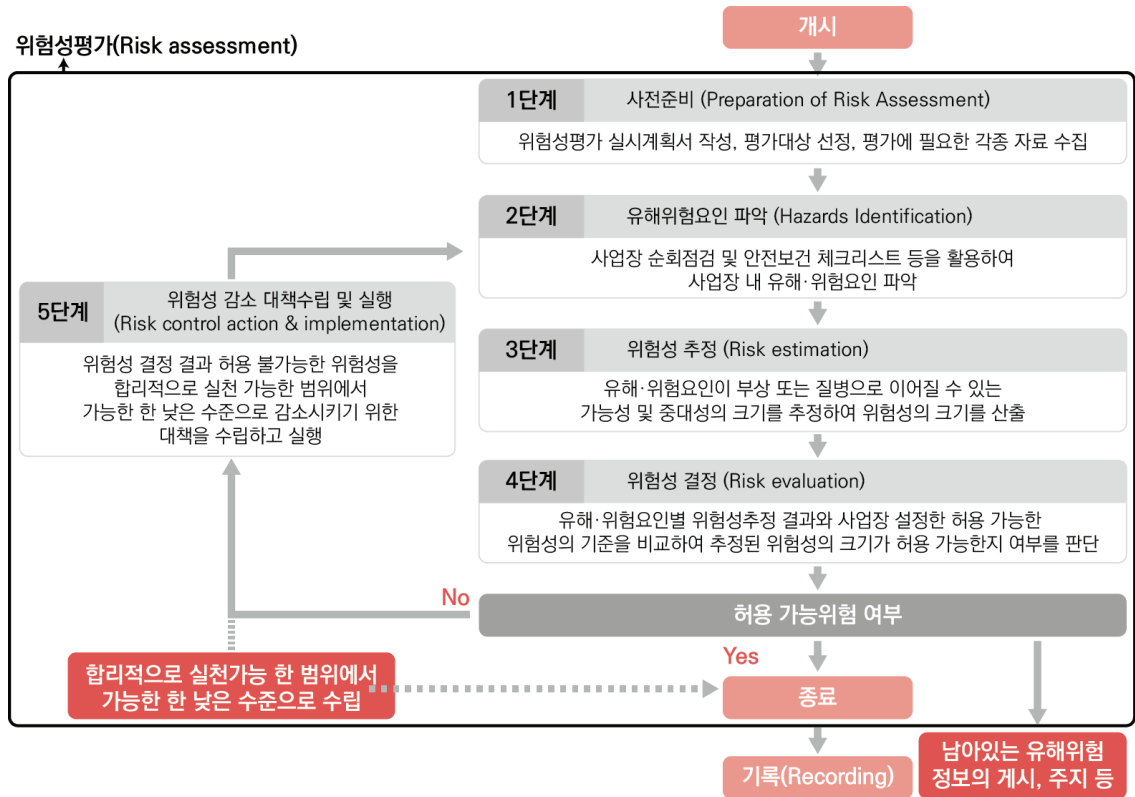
위험성평가(Risk assessment)

개시

1단계 사전준비 (Preparation of Risk Assessment)

위험성평가 실시계획서 작성, 평가대상 선정, 평가에 필요한 각종 자료 수집

2단계 유해위험요인 파악 (Hazards Identification)

사업장 순회점검 및 안전보건 체크리스트 등을 활용하여 사업장 내 유해·위험요인 파악

5단계 위험성 감소 대책수립 및 실행 (Risk control action & implementation)

위험성 결정 결과 허용 불가능한 위험성을 합리적으로 실천 가능한 범위에서 가능한 한 낮은 수준으로 감소시키기 위한 대책을 수립하고 실행

3단계 위험성 추정 (Risk estimation)

유해·위험요인이 부상 또는 질병으로 이어질 수 있는 가능성 및 중대성의 크기를 추정하여 위험성의 크기를 산출

4단계 위험성 결정 (Risk evaluation)

유해·위험요인별 위험성추정 결과와 사업장 설정한 허용 가능한 위험성의 기준을 비교하여 추정된 위험성의 크기가 허용 가능한지 여부를 판단

No

허용 가능위험 여부

Yes

합리적으로 실천가능 한 범위에서 가능한 한 낮은 수준으로 수립

종료

기록(Recording)

남아있는 유해위험 정보의 게시, 주지 등